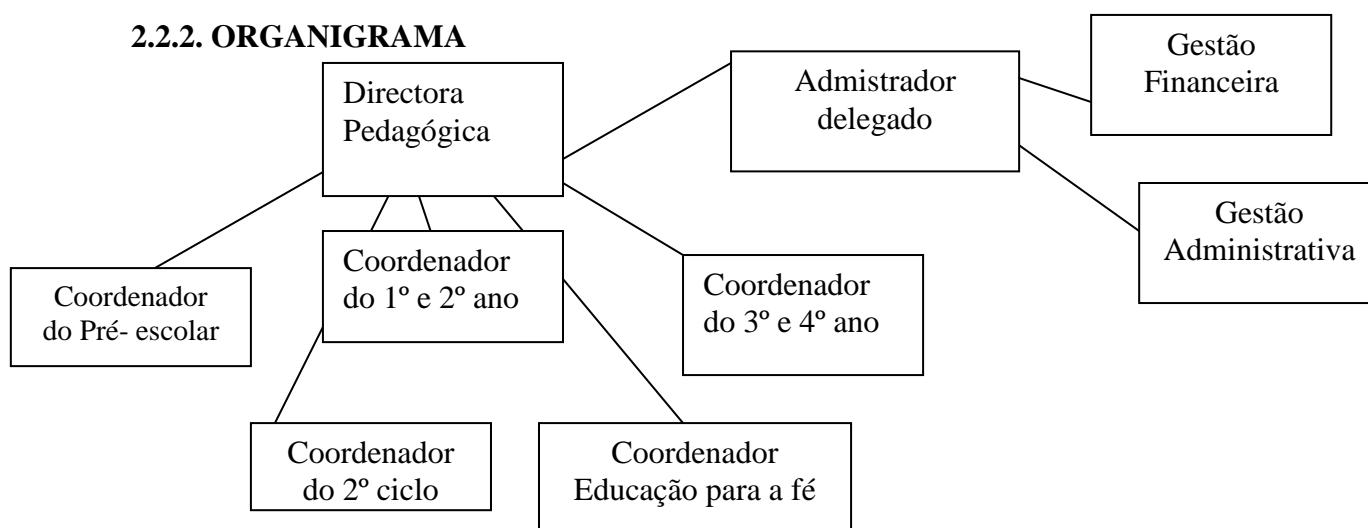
2.2.2. ORGANIGRAMA

Directora Pedagógica

Admistrador delegado

Gestão Financeira

Gestão Administrativa

Coordenador do Pré- escolar

Coordenador do 1º e 2º ano

Coordenador do 3º e 4º ano

Coordenador do 2º ciclo

Coordenador Educação para a fé